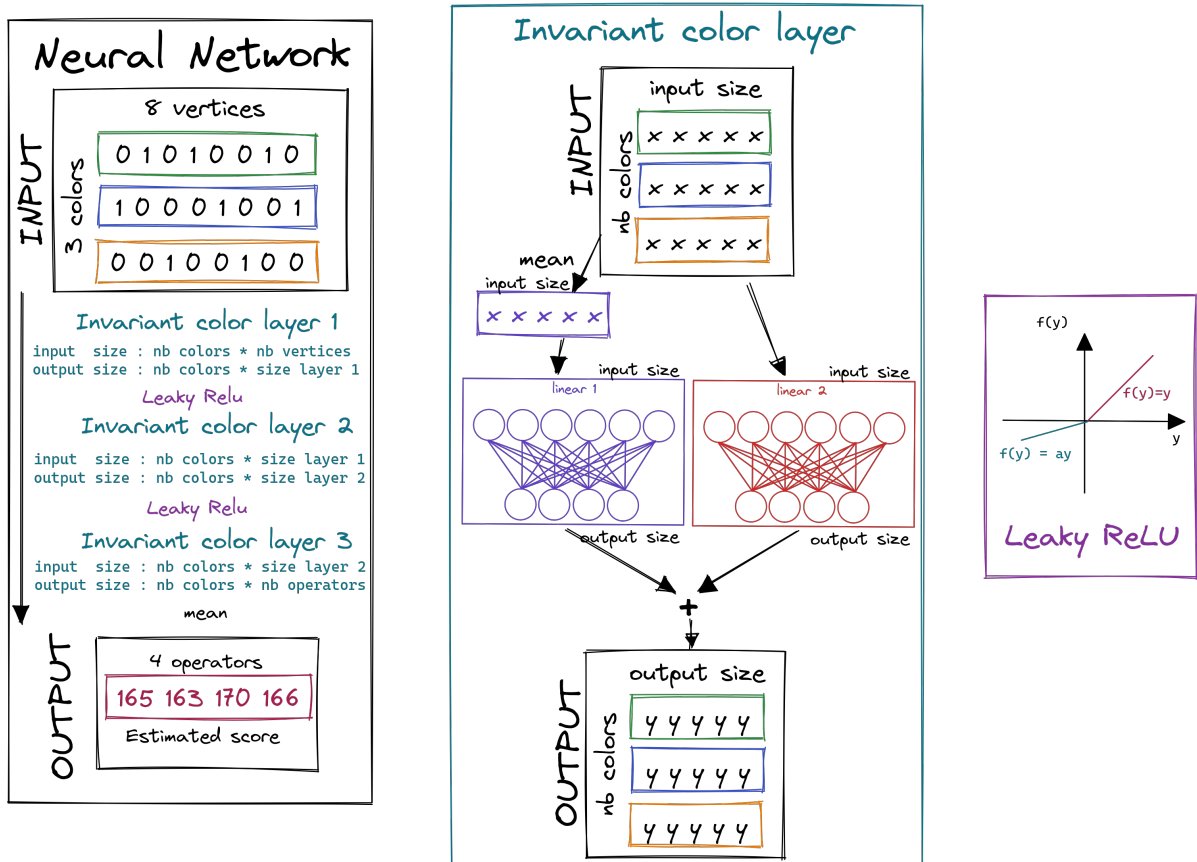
Neural Network

INPUT

8 vertices

3 colors

0 1 0 1 0 0 1 0

1 0 0 0 1 0 0 1

0 0 1 0 0 1 0 0

Invariant color layer 1
input size : nb colors * nb vertices
output size : nb colors * size layer 1

Leaky Relu

Invariant color layer 2
input size : nb colors * size layer 1
output size : nb colors * size layer 2

Leaky Relu

Invariant color layer 3
input size : nb colors * size layer 2
output size : nb colors * nb operators

mean

OUTPUT

4 operators

165 163 170 166

Estimated score

Invariant color layer

INPUT

input size

nb colors

x x x x x

x x x x x

x x x x x

mean

input size

x x x x x

input size

linear 1

output size

input size

linear 2

output size

+

OUTPUT

output size

nb colors

y y y y y

y y y y y

y y y y y

f(y)

f(y)=y

y

f(y) = ay

Leaky ReLU